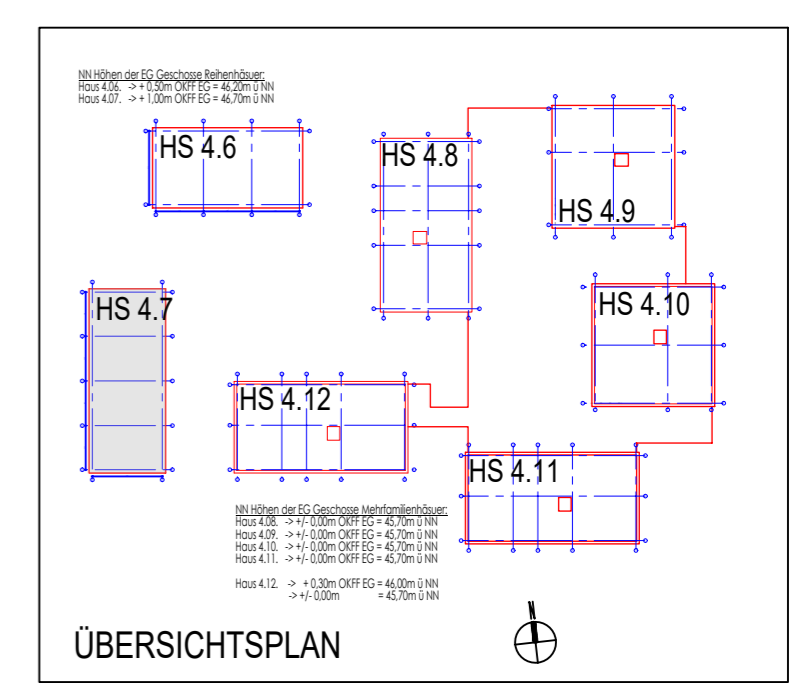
NN Höhen der EG Geschosse Reihenhäuser:
Haus 4.06. -> + 0,50m OKFF EG = 46,20m ü NN
Haus 4.07. -> + 1,00m OKFF EG = 46,70m ü NN

HS 4.6

HS 4.8

HS 4.9

HS 4.7

HS 4.10

HS 4.12

HS 4.11

NN Höhen der EG Geschosse Mehrfamilienhäuser:
Haus 4.08. -> +/- 0,00m OKFF EG = 45,70m ü NN
Haus 4.09. -> +/- 0,00m OKFF EG = 45,70m ü NN
Haus 4.10. -> +/- 0,00m OKFF EG = 45,70m ü NN
Haus 4.11. -> +/- 0,00m OKFF EG = 45,70m ü NN

Haus 4.12. -> + 0,30m OKFF EG = 46,00m ü NN
-> +/- 0,00m = 45,70m ü NN

N

ÜBERSICHTSPLAN